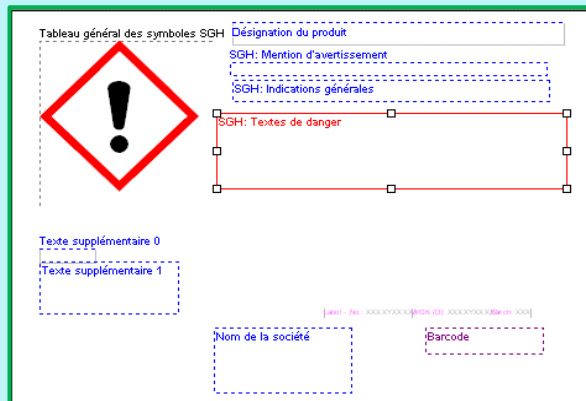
Tableau général des symboles SGH

Désignation du produit

SGH: Mention d'avertissement

SGH: Indications générales

SGH: Textes de danger

Texte supplémentaire 0

Texte supplémentaire 1

Label - No.: XXXXYXXXX SGH (D): XXXXYXXXX Batch: XXX

Nom de la société

Barcode